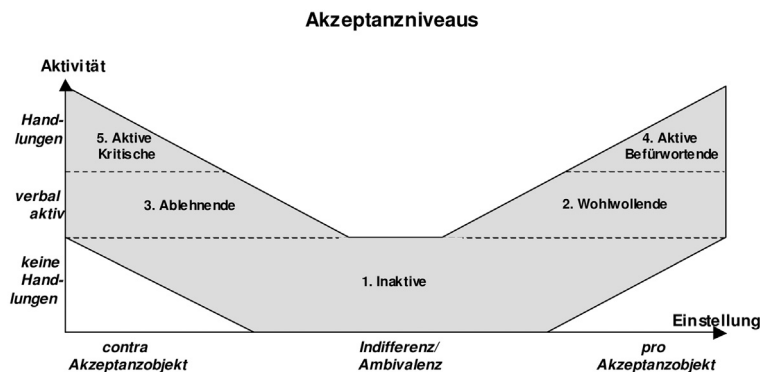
Akzeptanzniveaus

Aktivität

Handlungen

verbal aktiv

keine Handlungen

5. Aktive Kritische

3. Ablehnende

4. Aktive Befürwortende

2. Wohlwollende

1. Inaktive

Einstellung

contra Akzeptanzobjekt

Indifferenz/ Ambivalenz

pro Akzeptanzobjekt